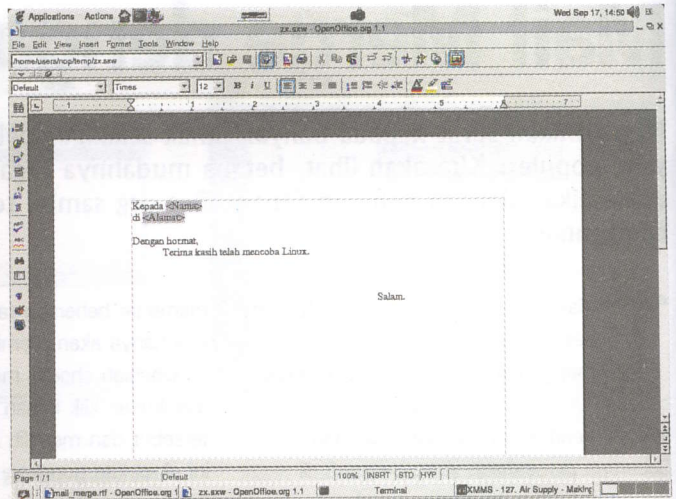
Applications Actions

Wed Sep 17, 14:50

zx.sxw - OpenOffice.org 1.1

File Edit View Insert Format Tools Window Help

/home/users/nop/temp/zx.sxw

Default

Times

12

Kepada <Nama>
di <Alamat>

Dengan hormat,
Terima kasih telah mencoba Linux.

Salam.

Page 1 / 1

Default

100%

INSRT

STD

HYP

mail_merge.rtf - OpenOffice.org 1

zx.sxw - OpenOffice.org 1.1

Terminal

XMMS - 127. Air Supply - Making